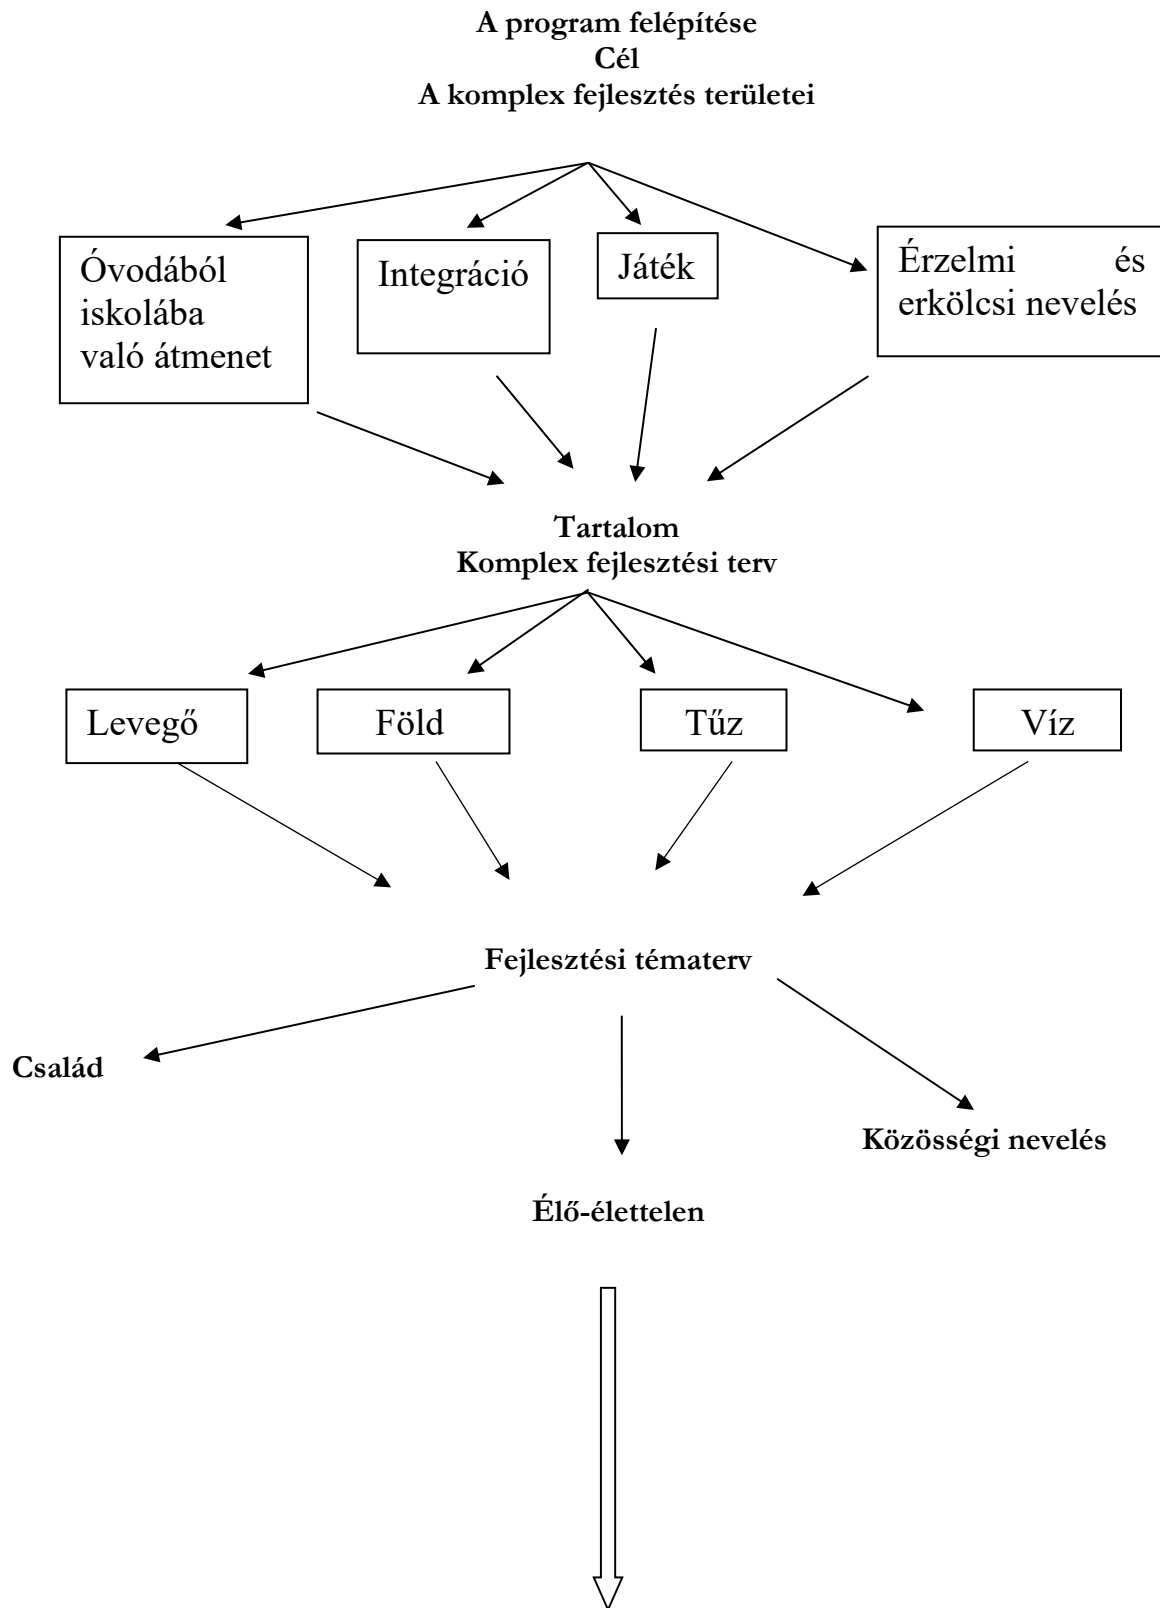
A program felépítése
Cél
A komplex fejlesztés területei

Óvodából iskolába való átmenet

Integráció

Játék

Érzelmi és erkölcsi nevelés

Tartalom
Komplex fejlesztési terv

Levegő

Föld

Tűz

Víz

Fejlesztési tématerv

Család

Közösségi nevelés

Élő-élettelen